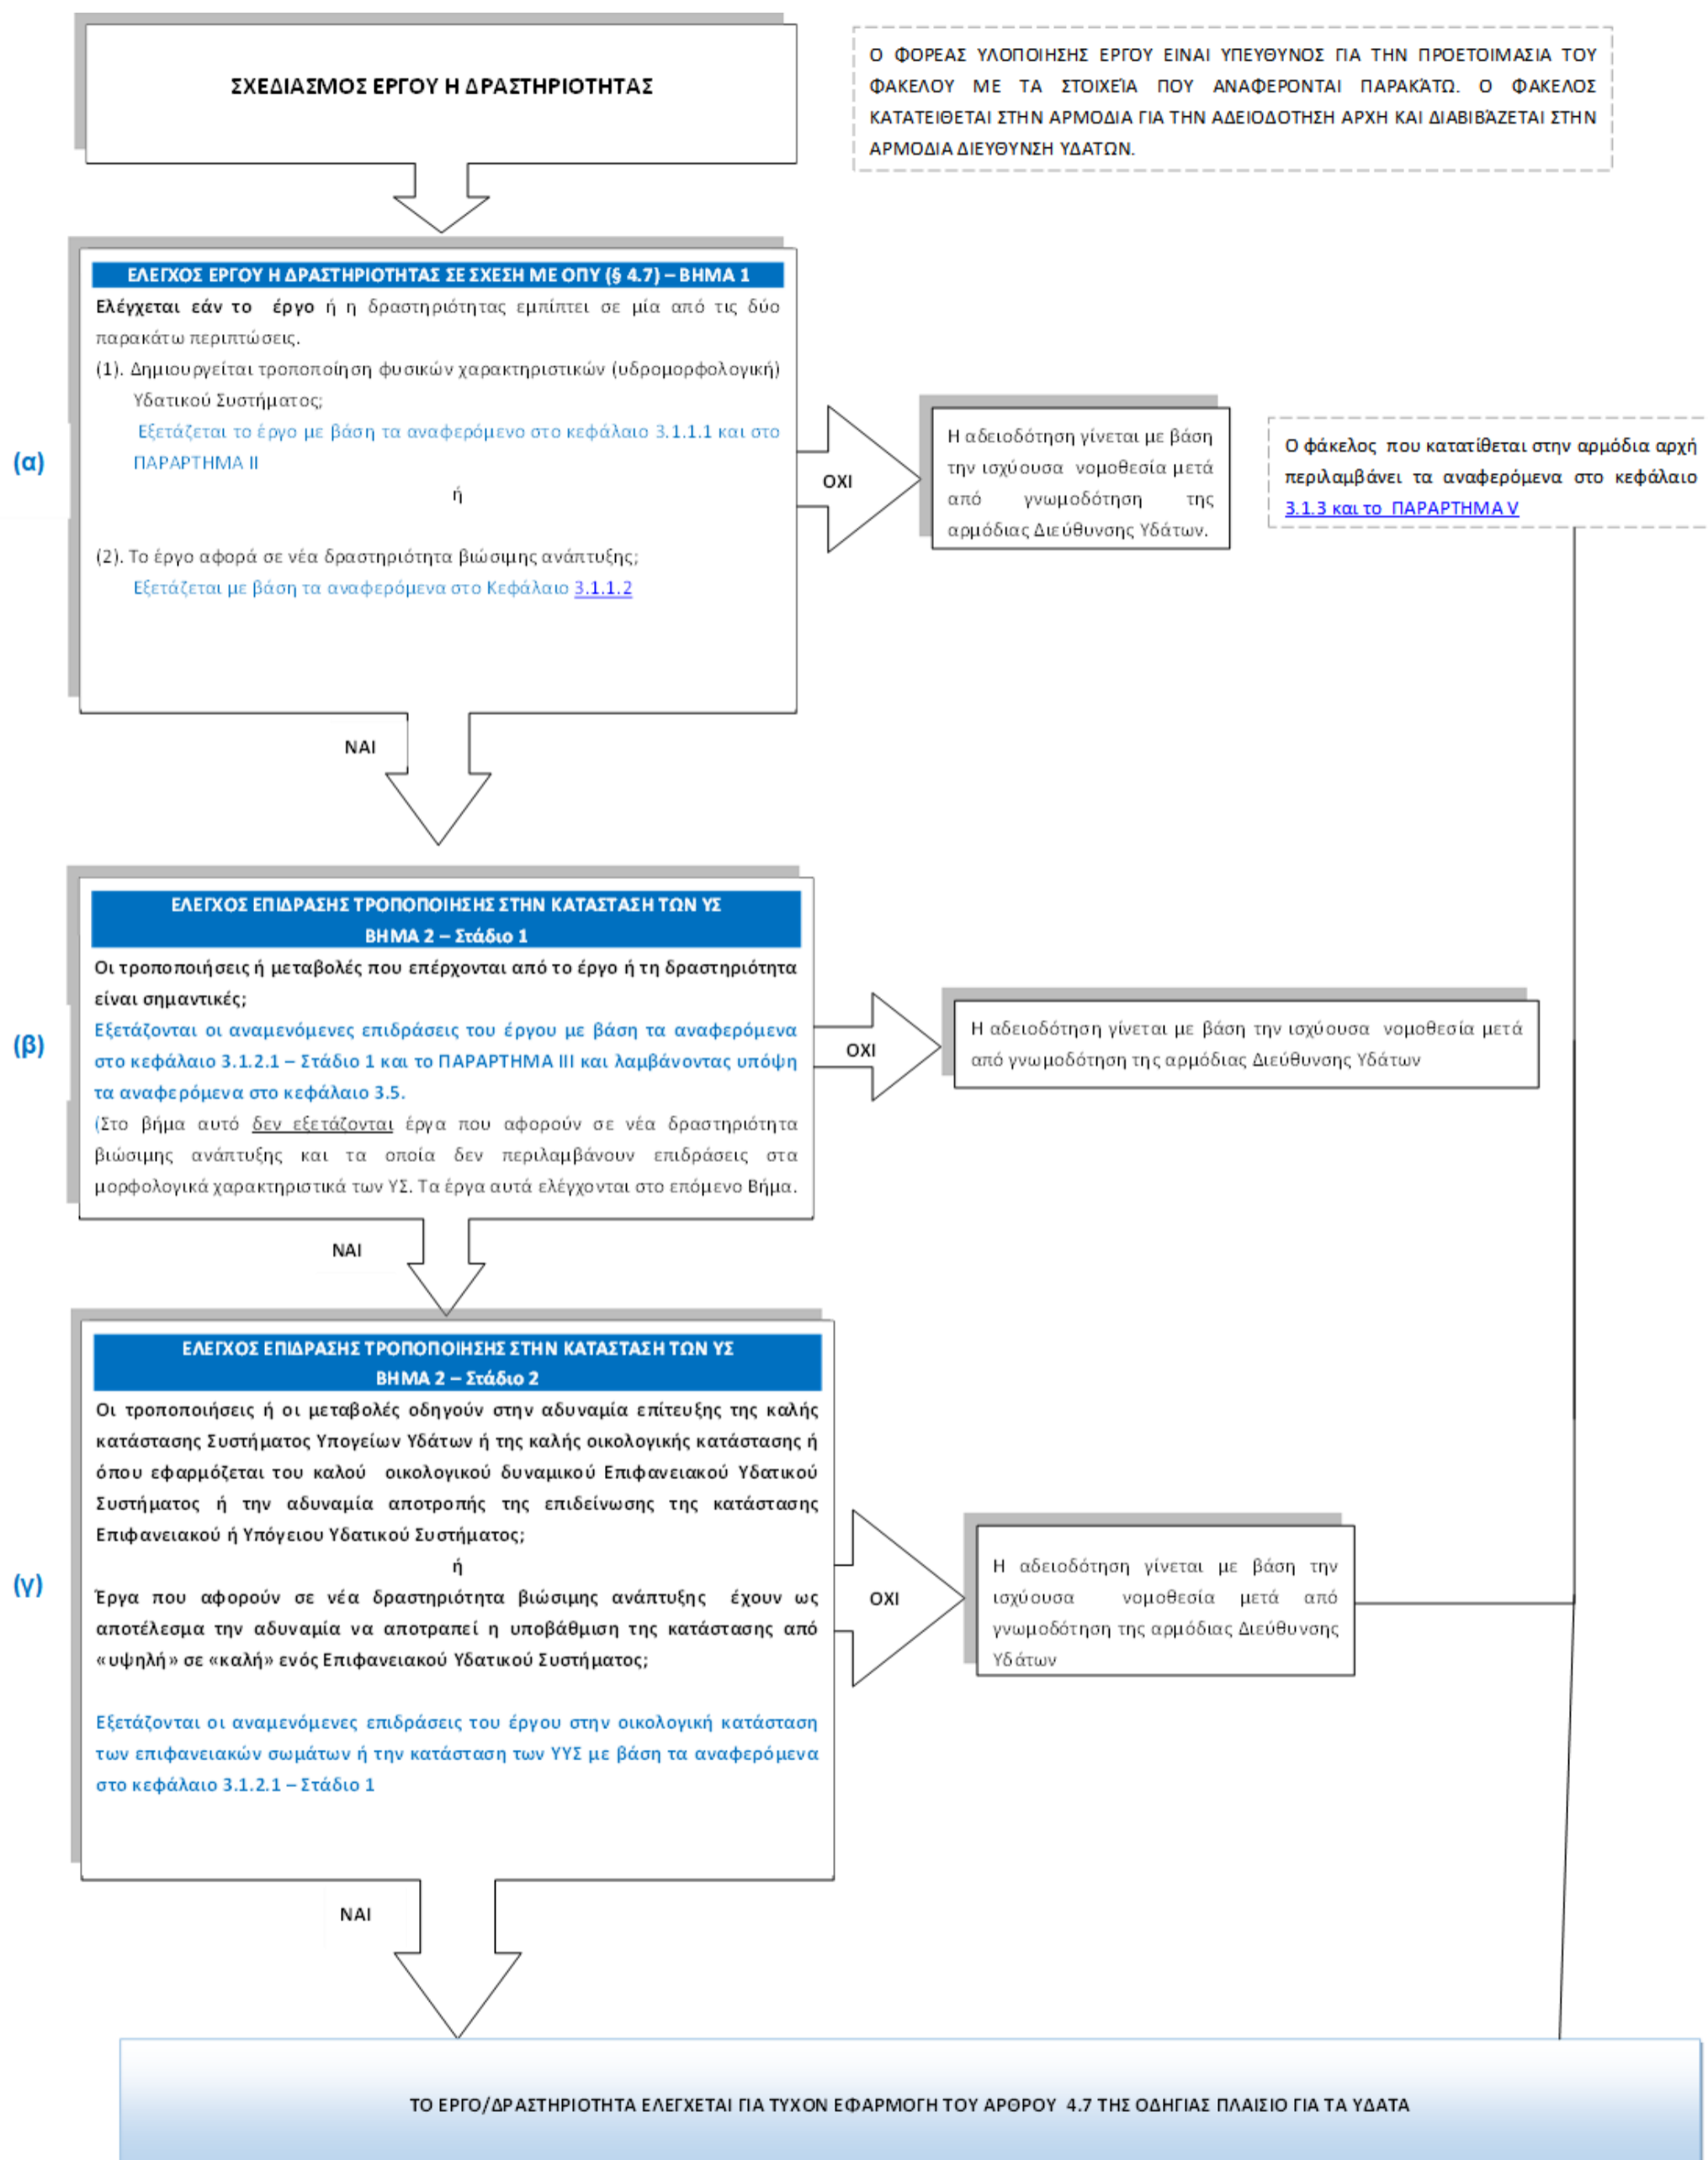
ΣΧΕΔΙΑΣΜΟΣ ΕΡΓΟΥ Η ΔΡΑΣΤΗΡΙΟΤΗΤΑΣ

Ο ΦΟΡΕΑΣ ΥΛΟΠΟΙΗΣΗΣ ΕΡΓΟΥ ΕΙΝΑΙ ΥΠΕΥΘΥΝΟΣ ΓΙΑ ΤΗΝ ΠΡΟΕΤΟΙΜΑΣΙΑ ΤΟΥ ΦΑΚΕΛΟΥ ΜΕ ΤΑ ΣΤΟΙΧΕΊΑ ΠΟΥ ΑΝΑΦΕΡΟΝΤΑΙ ΠΑΡΑΚΆΤΩ. Ο ΦΑΚΕΛΟΣ ΚΑΤΑΤΕΙΘΕΤΑΙ ΣΤΗΝ ΑΡΜΟΔΙΑ ΓΙΑ ΤΗΝ ΑΔΕΙΟΔΟΤΗΣΗ ΑΡΧΗ ΚΑΙ ΔΙΑΒΙΒΆΖΕΤΑΙ ΣΤΗΝ ΑΡΜΟΔΙΑ ΔΙΕΥΘΥΝΣΗ ΥΔΑΤΩΝ.

(α)

ΕΛΕΓΧΟΣ ΕΡΓΟΥ Η ΔΡΑΣΤΗΡΙΟΤΗΤΑΣ ΣΕ ΣΧΕΣΗ ΜΕ ΟΠΥ (§ 4.7) – ΒΗΜΑ 1

Ελέγχεται εάν το έργο ή η δραστηριότητας εμπίπτει σε μία από τις δύο παρακάτω περιπτώσεις.

(1). Δημιουργείται τροποποίηση φυσικών χαρακτηριστικών (υδρομορφολογική) Υδατικού Συστήματος;

Εξετάζεται το έργο με βάση τα αναφερόμενο στο κεφάλαιο 3.1.1.1 και στο ΠΑΡΑΡΤΗΜΑ ΙΙ

ή

(2). Το έργο αφορά σε νέα δραστηριότητα βιώσιμης ανάπτυξης;

Εξετάζεται με βάση τα αναφερόμενα στο Κεφάλαιο 3.1.1.2

ΟΧΙ

Η αδειοδότηση γίνεται με βάση την ισχύουσα νομοθεσία μετά από γνωμοδότηση της αρμόδιας Διεύθυνσης Υδάτων.

Ο φάκελος που κατατίθεται στην αρμόδια αρχή περιλαμβάνει τα αναφερόμενα στο κεφάλαιο 3.1.3 και το ΠΑΡΑΡΤΗΜΑ V

ΝΑΙ

(β)

ΕΛΕΓΧΟΣ ΕΠΙΔΡΑΣΗΣ ΤΡΟΠΟΠΟΙΗΣΗΣ ΣΤΗΝ ΚΑΤΑΣΤΑΣΗ ΤΩΝ ΥΣ
ΒΗΜΑ 2 – Στάδιο 1

Οι τροποποιήσεις ή μεταβολές που επέρχονται από το έργο ή τη δραστηριότητα είναι σημαντικές;

Εξετάζονται οι αναμενόμενες επιδράσεις του έργου με βάση τα αναφερόμενα στο κεφάλαιο 3.1.2.1 – Στάδιο 1 και το ΠΑΡΑΡΤΗΜΑ ΙΙΙ και λαμβάνοντας υπόψη τα αναφερόμενα στο κεφάλαιο 3.5.

(Στο βήμα αυτό δεν εξετάζονται έργα που αφορούν σε νέα δραστηριότητα βιώσιμης ανάπτυξης και τα οποία δεν περιλαμβάνουν επιδράσεις στα μορφολογικά χαρακτηριστικά των ΥΣ. Τα έργα αυτά ελέγχονται στο επόμενο Βήμα.

ΟΧΙ

Η αδειοδότηση γίνεται με βάση την ισχύουσα νομοθεσία μετά από γνωμοδότηση της αρμόδιας Διεύθυνσης Υδάτων

ΝΑΙ

(γ)

ΕΛΕΓΧΟΣ ΕΠΙΔΡΑΣΗΣ ΤΡΟΠΟΠΟΙΗΣΗΣ ΣΤΗΝ ΚΑΤΑΣΤΑΣΗ ΤΩΝ ΥΣ
ΒΗΜΑ 2 – Στάδιο 2

Οι τροποποιήσεις ή οι μεταβολές οδηγούν στην αδυναμία επίτευξης της καλής κατάστασης Συστήματος Υπογείων Υδάτων ή της καλής οικολογικής κατάστασης ή όπου εφαρμόζεται του καλού οικολογικού δυναμικού Επιφανειακού Υδατικού Συστήματος ή την αδυναμία αποτροπής της επιδείνωσης της κατάστασης Επιφανειακού ή Υπόγειου Υδατικού Συστήματος;

ή

Έργα που αφορούν σε νέα δραστηριότητα βιώσιμης ανάπτυξης έχουν ως αποτέλεσμα την αδυναμία να αποτραπεί η υποβάθμιση της κατάστασης από «υψηλή» σε «καλή» ενός Επιφανειακού Υδατικού Συστήματος;

Εξετάζονται οι αναμενόμενες επιδράσεις του έργου στην οικολογική κατάσταση των επιφανειακών σωμάτων ή την κατάσταση των ΥΥΣ με βάση τα αναφερόμενα στο κεφάλαιο 3.1.2.1 – Στάδιο 1

ΟΧΙ

Η αδειοδότηση γίνεται με βάση την ισχύουσα νομοθεσία μετά από γνωμοδότηση της αρμόδιας Διεύθυνσης Υδάτων

ΝΑΙ

ΤΟ ΕΡΓΟ/ΔΡΑΣΤΗΡΙΟΤΗΤΑ ΕΛΕΓΧΕΤΑΙ ΓΙΑ ΤΥΧΟΝ ΕΦΑΡΜΟΓΗ ΤΟΥ ΑΡΘΡΟΥ 4.7 ΤΗΣ ΟΔΗΓΙΑΣ ΠΛΑΙΣΙΟ ΓΙΑ ΤΑ ΥΔΑΤΑ